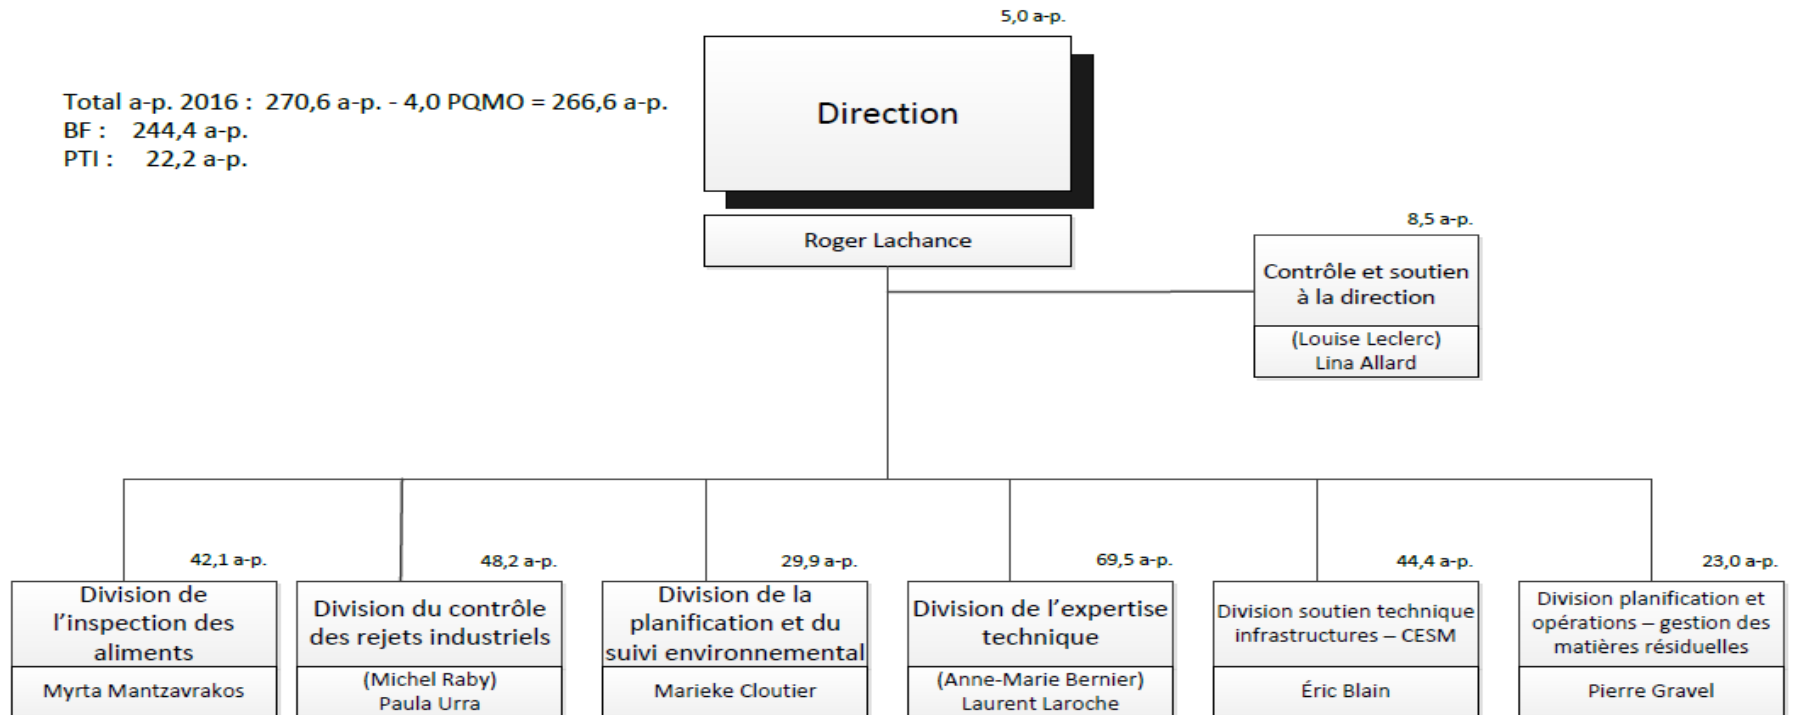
5,0 a-p.

Total a-p. 2016 : 270,6 a-p. - 4,0 PQMO = 266,6 a-p.
BF : 244,4 a-p.
PTI : 22,2 a-p.

Direction

Roger Lachance

8,5 a-p.

Contrôle et soutien à la direction

(Louise Leclerc)
Lina Allard

42,1 a-p.

Division de l'inspection des aliments

Myrta Mantzavrakos

48,2 a-p.

Division du contrôle des rejets industriels

(Michel Raby)
Paula Urra

29,9 a-p.

Division de la planification et du suivi environnemental

Marieke Cloutier

69,5 a-p.

Division de l'expertise technique

(Anne-Marie Bernier)
Laurent Laroche

44,4 a-p.

Division soutien technique infrastructures – CESM

Éric Blain

23,0 a-p.

Division planification et opérations – gestion des matières résiduelles

Pierre Gravel